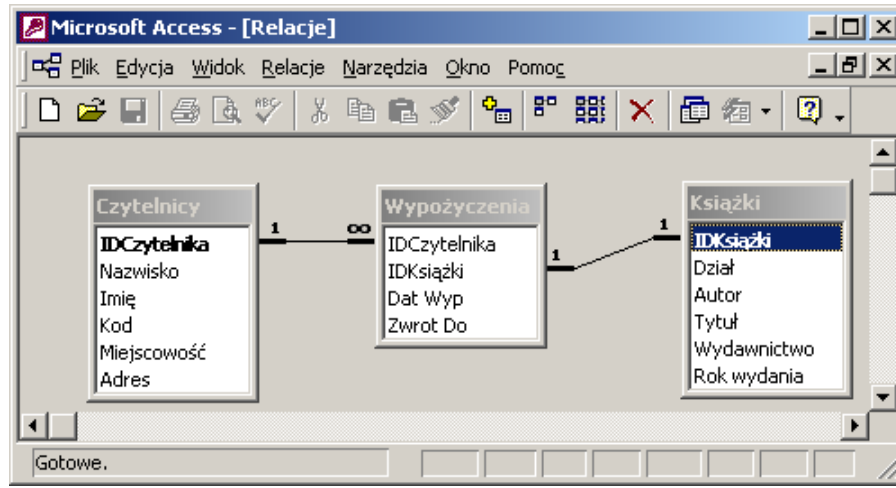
Microsoft Access - [Relacje]

Plik Edycja Widok Relacje Narzędzia Okno Pomoc

Czytelnici
IDCzytelnika
Nazwisko
Imię
Kod
Miejscowość
Adres

1 ∞

Wypożyczenia
IDCzytelnika
IDKsiążki
Dat Wyp
Zwrot Do

1 1

Książki
IDKsiążki
Dział
Autor
Tytuł
Wydawnictwo
Rok wydania

Gotowe.